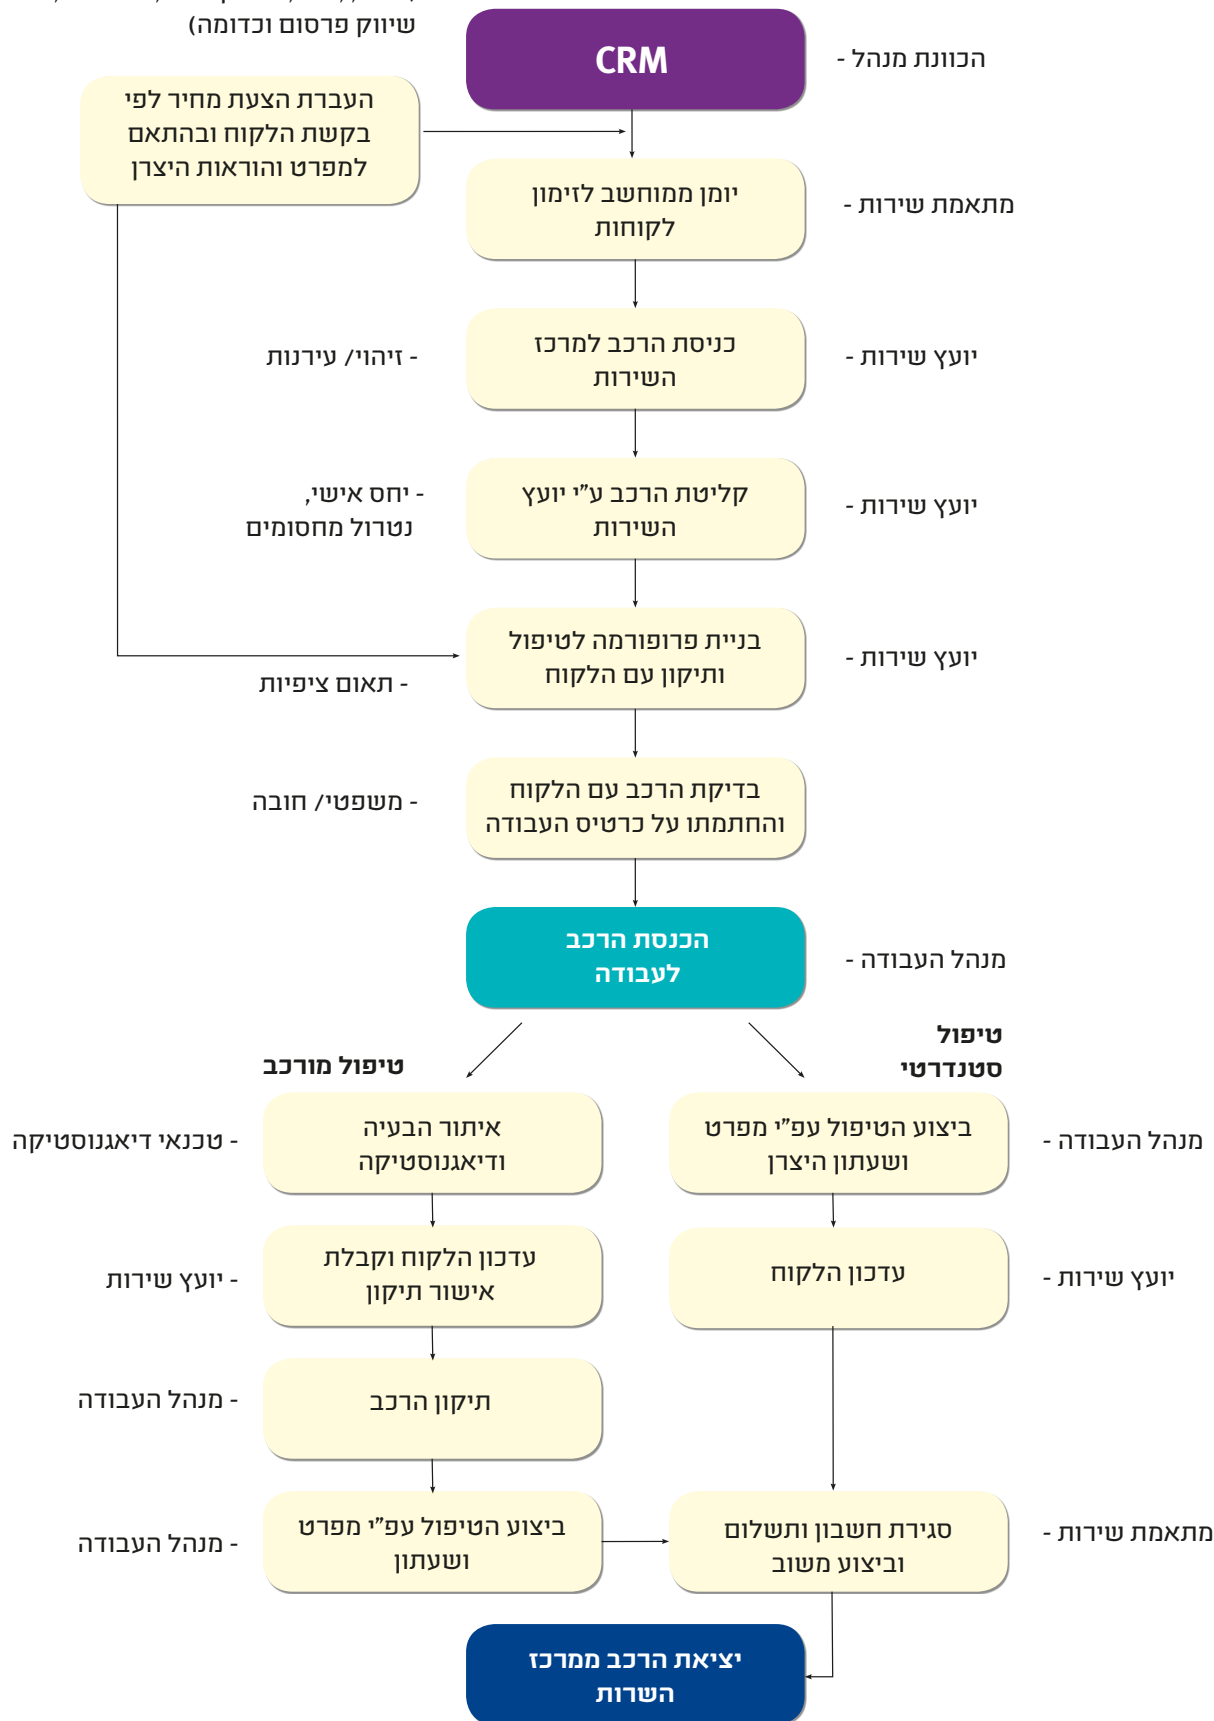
שיווק פרסום וכדומה)

CRM

הכוונת מנהל -

העברת הצעת מחיר לפי בקשת הלקוח ובהתאם למפרט והוראות היצרן

יומן ממוחשב לזימון לקוחות

מתאמת שירות -

כניסת הרכב למרכז השירות

- זיהוי/ עירנות

יועץ שירות -

קליטת הרכב ע"י יועץ השירות

- יחס אישי, נטרול מחסומים

יועץ שירות -

בניית פרופורמה לטיפול ותיקון עם הלקוח

- תאום ציפיות

יועץ שירות -

בדיקת הרכב עם הלקוח והחתמתו על כרטיס העבודה

- משפטי/ חובה

הכנסת הרכב לעבודה

מנהל העבודה -

טיפול מורכב

טיפול סטנדרטי

איתור הבעיה ודיאגנוסטיקה

- טכנאי דיאגנוסטיקה

ביצוע הטיפול עפ"י מפרט ושעתון היצרן

מנהל העבודה -

עדכון הלקוח וקבלת אישור תיקון

- יועץ שירות

עדכון הלקוח

יועץ שירות -

תיקון הרכב

- מנהל העבודה

ביצוע הטיפול עפ"י מפרט ושעתון

- מנהל העבודה

סגירת חשבון ותשלום וביצוע משוב

מתאמת שירות -

יציאת הרכב ממרכז השרות